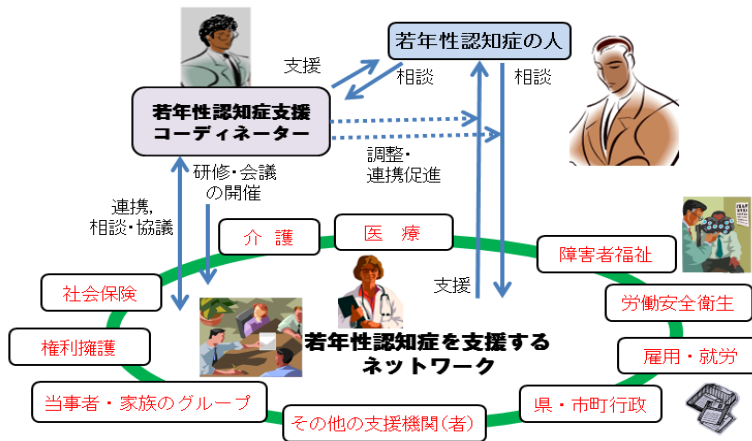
若年性認知症の人

支援

相談

相談

若年性認知症支援コーディネーター

調整・連携促進

研修・会議の開催

連携,相談・協議

介護

医療

障害者福祉

社会保険

支援

労働安全衛生

権利擁護

若年性認知症を支援するネットワーク

雇用・就労

当事者・家族のグループ

その他の支援機関(者)

県・市町行政